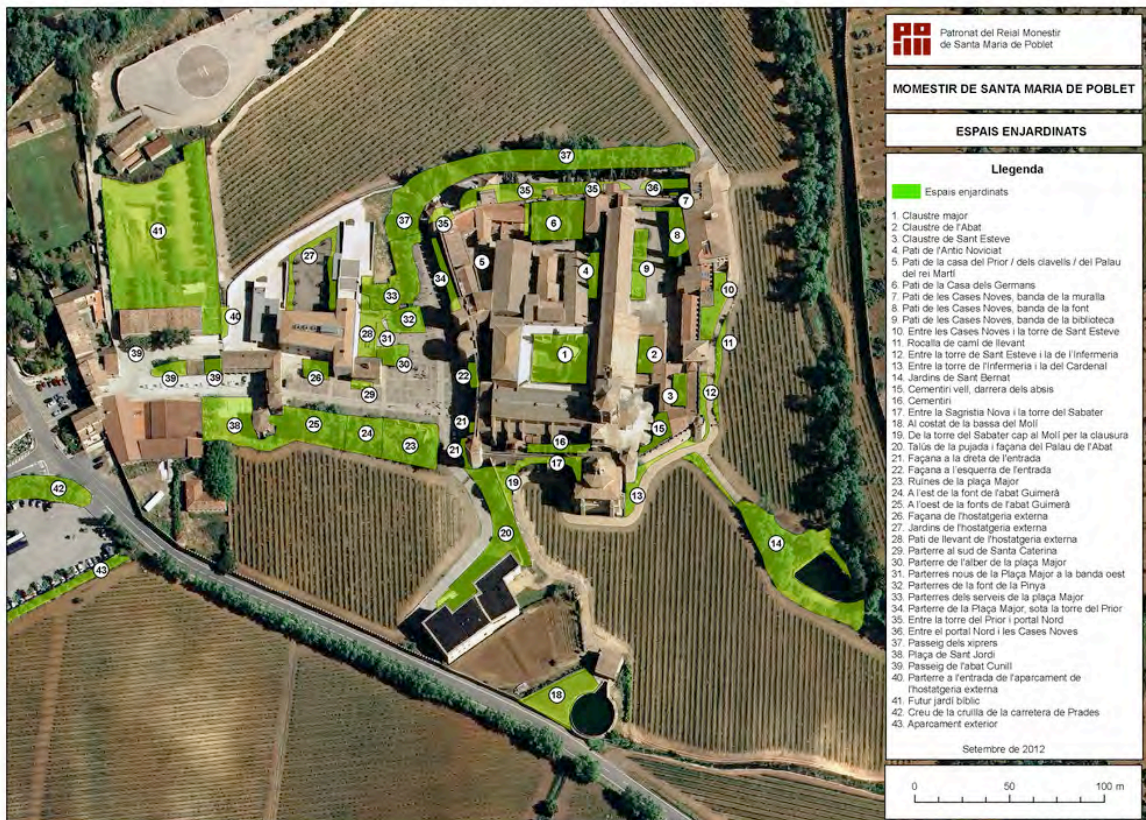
Patronat del Reial Monestir de Santa Maria de Poblet

MOMESTIR DE SANTA MARIA DE POBLET

ESPAIS ENJARDINATS

Llegenda

Espais enjardinats

1. Claustre major
2. Claustre de l'Abat
3. Claustre de Sant Esteve
4. Pati de l'Antic Noviciat
5. Pati de la casa del Prior / dels clavells / del Palau del rei Martí
6. Pati de la Casa dels Germans
7. Pati de les Cases Noves, banda de la muralla
8. Pati de les Cases Noves, banda de la font
9. Pati de les Cases Noves, banda de la biblioteca
10. Entre les Cases Noves i la torre de Sant Esteve
11. Rocalla de camí de llevant
12. Entre la torre de Sant Esteve i la de l'Infermeria
13. Entre la torre de l'Infermeria i la del Cardenal
14. Jardins de Sant Bernat
15. Cementiri vell, darrera dels absis
16. Cementiri
17. Entre la Sagristia Nova i la torre del Sabater
18. Al costat de la bassa del Molí
19. De la torre del Sabater cap al Molí per la clausura
20. Talús de la pujada i façana del Palau de l'Abat
21. Façana a la dreta de l'entrada
22. Façana a l'esquerra de l'entrada
23. Ruïnes de la plaça Major
24. A l'est de la font de l'abat Guimerà
25. A l'oest de la fonts de l'abat Guimerà
26. Façana de l'hostatgeria externa
27. Jardins de l'hostatgeria externa
28. Pati de llevant de l'hostatgeria externa
29. Parterre al sud de Santa Caterina
30. Parterre de l'alber de la plaça Major
31. Parterres nous de la Plaça Major a la banda oest
32. Parterres de la font de la Pinya
33. Parterres dels serveis de la plaça Major
34. Parterre de la Plaça Major, sota la torre del Prior
35. Entre la torre del Prior i portal Nord
36. Entre el portal Nord i les Cases Noves
37. Passeig dels xiprers
38. Plaça de Sant Jordi
39. Passeig de l'abat Cunill
40. Parterre a l'entrada de l'aparcament de l'hostatgeria externa
41. Futur jardí bíblic
42. Creu de la cruïlla de la carretera de Prades
43. Aparcament exterior

Setembre de 2012

0 50 100 m

1 2 3 4 5 6 7 8 9 10 11 12 13 14 15 16 17 18 19 20 21 21 22 23 24 25 26 27 28 29 30 31 32 33 34 35 35 35 36 37 37 38 39 39 40 41 42 43